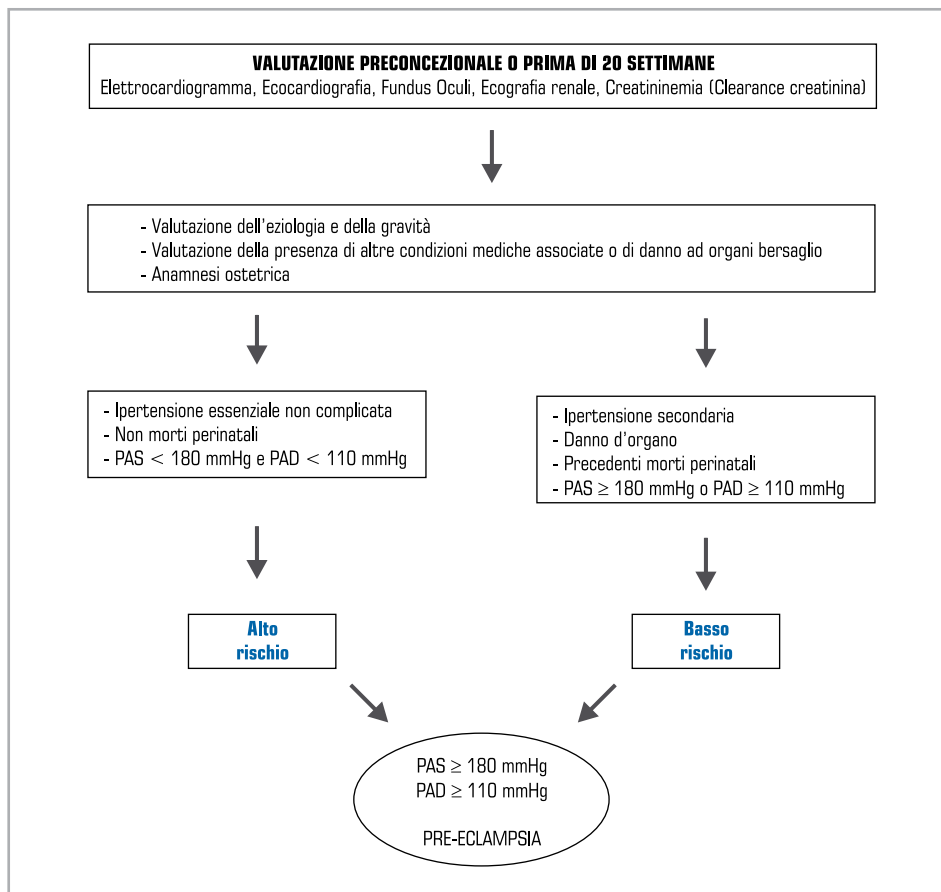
VALUTAZIONE PRECONCEZIONALE O PRIMA DI 20 SETTIMANE
Elettrocardiogramma, Ecocardiografia, Fundus Oculi, Ecografia renale, Creatininemia (Clearance creatinina)

- Valutazione dell'eziologia e della gravità
- Valutazione della presenza di altre condizioni mediche associate o di danno ad organi bersaglio
- Anamnesi ostetrica

- Ipertensione essenziale non complicata
- Non morti perinatali
- PAS $<$ 180 mmHg e PAD $<$ 110 mmHg

- Ipertensione secondaria
- Danno d'organo
- Precedenti morti perinatali
- PAS $\geq$ 180 mmHg o PAD $\geq$ 110 mmHg

Alto rischio

Basso rischio

PAS $\geq$ 180 mmHg
PAD $\geq$ 110 mmHg

PRE-ECLAMPSIA